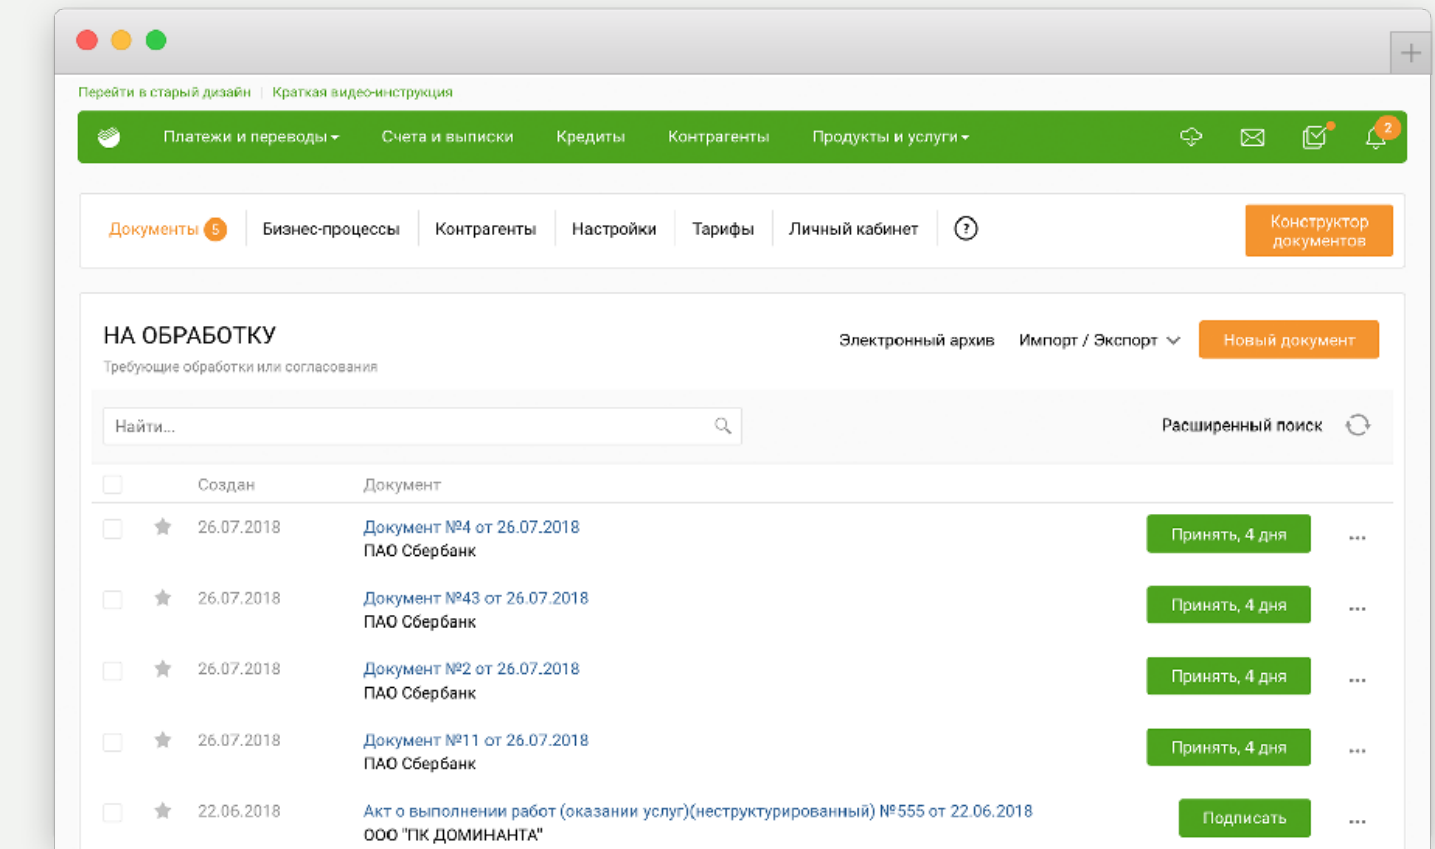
Перейти в старый дизайн | Краткая видео-инструкция

Платежи и переводы Счета и выписки Кредиты Контрагенты Продукты и услуги 2

Документы 5 Бизнес-процессы Контрагенты Настройки Тарифы Личный кабинет ?

Конструктор документов

НА ОБРАБОТКУ
Требующие обработки или согласования

Электронный архив Импорт / Экспорт Новый документ

Найти...

Расширенный поиск

| | | Создан | Документ | | |
|---|---|---|---|---|---|
| | | 26.07.2018 | Документ №4 от 26.07.2018 ПАО Сбербанк | Принять, 4 дня | ... |
| | | 26.07.2018 | Документ №43 от 26.07.2018 ПАО Сбербанк | Принять, 4 дня | ... |
| | | 26.07.2018 | Документ №2 от 26.07.2018 ПАО Сбербанк | Принять, 4 дня | ... |
| | | 26.07.2018 | Документ №11 от 26.07.2018 ПАО Сбербанк | Принять, 4 дня | ... |
| | | 22.06.2018 | Акт о выполнении работ (оказании услуг)(неструктурированный) №555 от 22.06.2018 ООО "ПК ДОМИНАНТА" | Подписать | ... |